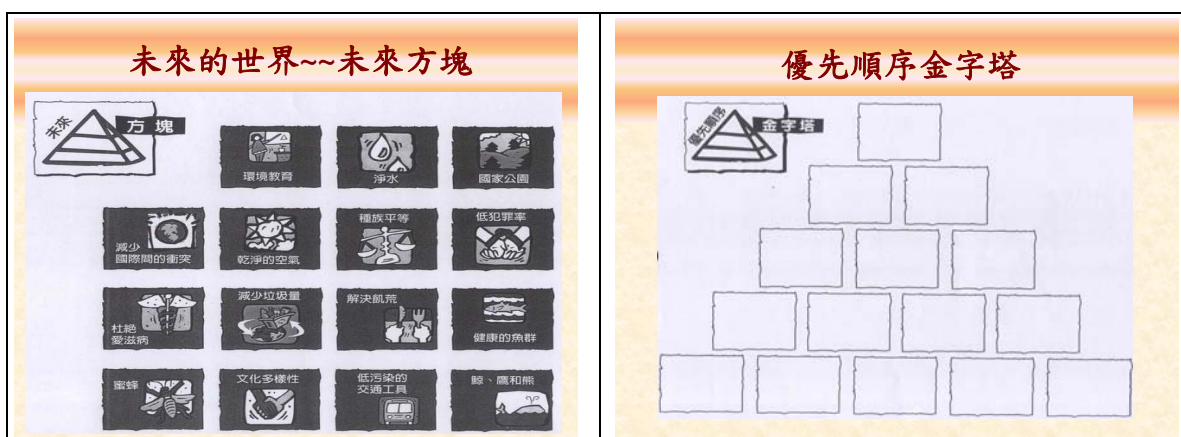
未來的世界~~未來方塊

未來

方塊

環境教育

淨水

國家公園

減少國際間的衝突

乾淨的空氣

種族平等

低犯罪率

杜絕愛滋病

減少垃圾量

解決飢荒

健康的魚群

蜜蜂

文化多樣性

低污染的交通工具

鯨、鷹和熊

優先順序金字塔

優先順序

金字塔